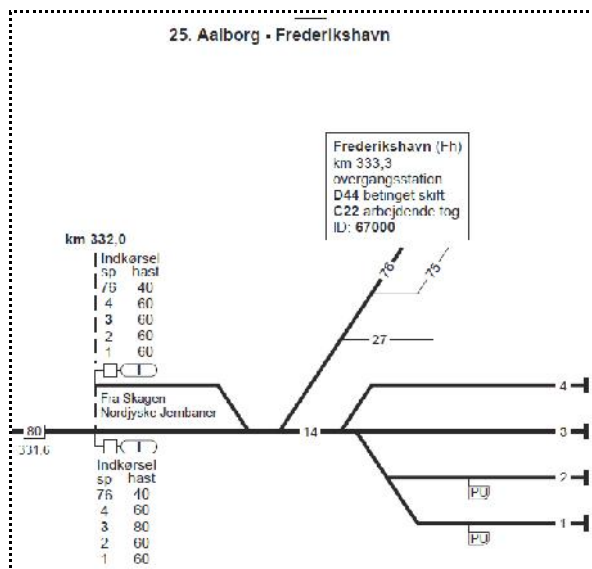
25. Aalborg - Frederikshavn

Frederikshavn (Fh)
km 333,3
overgangsstation
D44 betinget skilt
C22 arbejdende tog
ID: 67000

km 332,0

Indkørsel
| sp | hast |
|---|---|
| 76 | 40 |
| 4 | 60 |
| 3 | 60 |
| 2 | 60 |
| 1 | 60 |

76

75

27

Fra Skagen
Nordjyske Jernbaner

80
331,6

14

4

3

2

1

PU

PU

Indkørsel
| sp | hast |
|---|---|
| 76 | 40 |
| 4 | 60 |
| 3 | 80 |
| 2 | 60 |
| 1 | 60 |